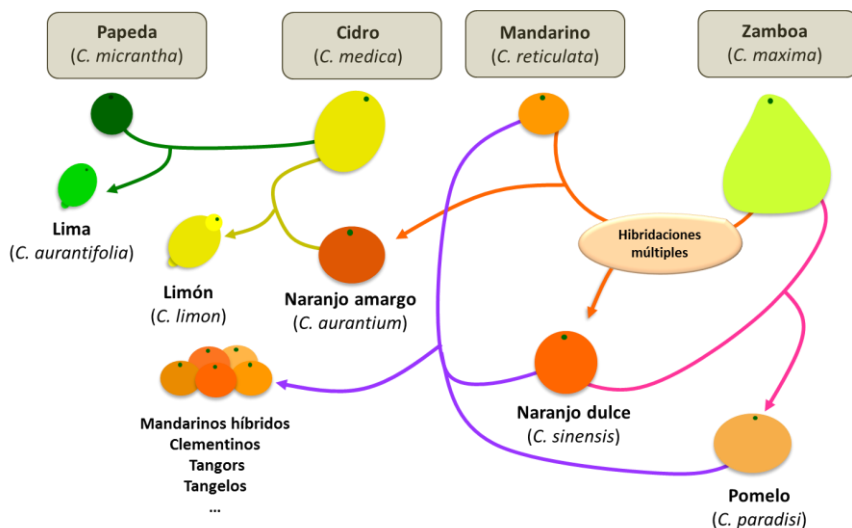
Papeda
(C. micrantha)

Cidro
(C. medica)

Mandarino
(C. reticulata)

Zamboa
(C. maxima)

Lima
(C. aurantifolia)

Limón
(C. limon)

Naranjo amargo
(C. aurantium)

Hibridaciones múltiples

Naranjo dulce
(C. sinensis)

Mandarinos híbridos
Clementinos
Tangors
Tangelos
...

Pomelo
(C. paradisi)